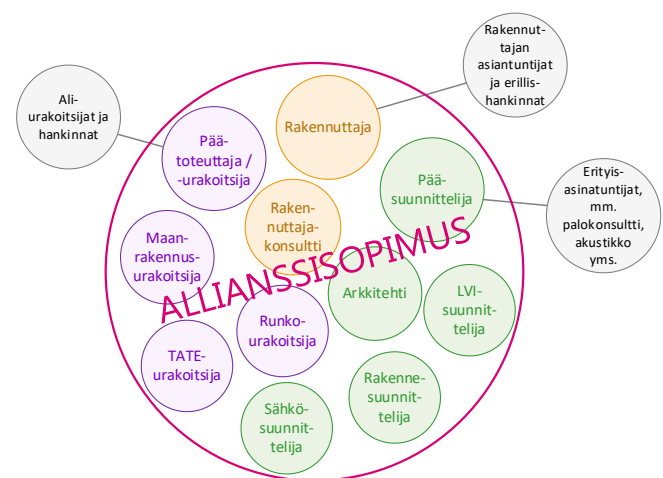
Ali-urakoitsijat ja hankinnat

Rakennuttajan asiantuntijat ja erillishankinnat

Rakennuttaja

Pää-toteuttaja / -urakoitsija

Pää-suunnittelija

Erityis-asinatuntijat, mm. palokonsultti, akustikko yms.

Rakennuttaja-konsultti

Maan-rakennus-urakoitsija

ALLIANSSISOPIMUS

Arkkitehti

LVI-suunnittelija

Runko-urakoitsija

TATE-urakoitsija

Rakenne-suunnittelija

Sähkö-suunnittelija